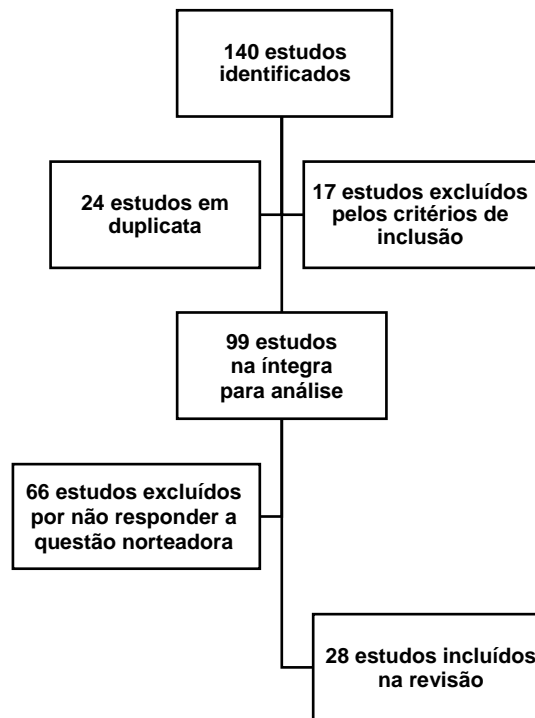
140 estudos identificados

24 estudos em duplicata

17 estudos excluídos pelos critérios de inclusão

99 estudos na íntegra para análise

66 estudos excluídos por não responder a questão norteadora

28 estudos incluídos na revisão